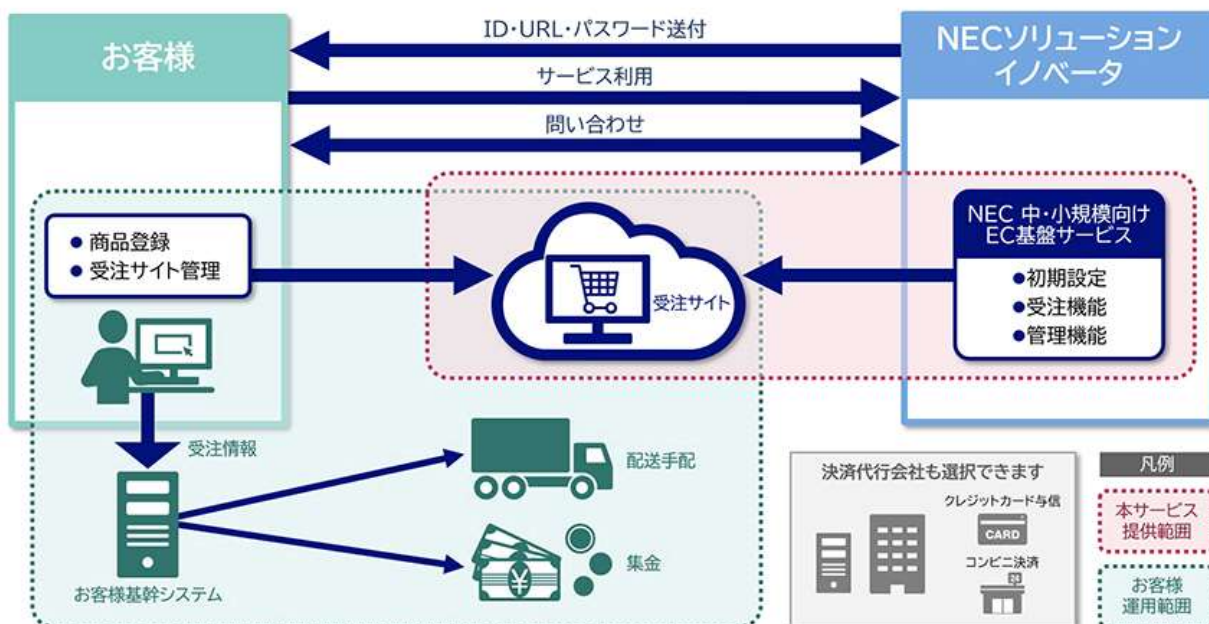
お客様

ID・URL・パスワード送付

サービス利用

問い合わせ

NECソリューションイノベータ

● 商品登録
● 受注サイト管理

受注サイト

NEC 中・小規模向け EC基盤サービス

●初期設定
●受注機能
●管理機能

受注情報

配送手配

集金

お客様基幹システム

決済代行会社も選択できます

クレジットカード与信

CARD

コンビニ決済

凡例

本サービス提供範囲

お客様運用範囲